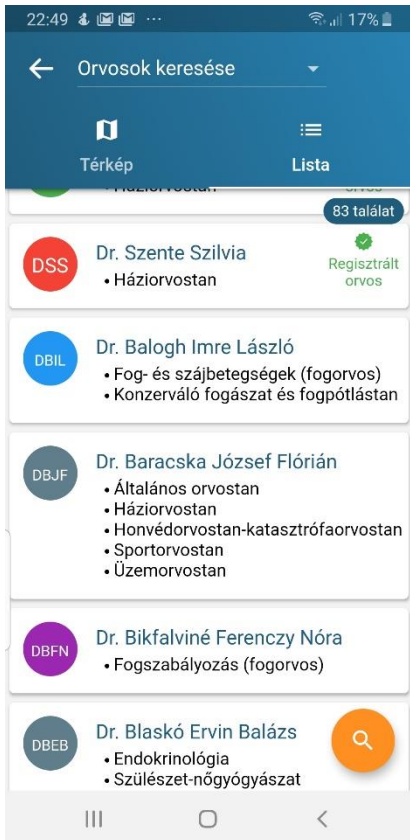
22:49 ··· 17%

Orvosok keresése

Térkép

Lista

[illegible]

83 találat

DSS Dr. Szente Szilvia
• Háziorvostan
Regisztrált orvos

DBIL Dr. Balogh Imre László
• Fog- és szájbetegségek (fogorvos)
• Konzerváló fogászat és fogpótlástan

DBJF Dr. Baracska József Flórián
• Általános orvostan
• Háziorvostan
• Honvédorvostan-katasztrófaorvostan
• Sportorvostan
• Üzemorvostan

DBFN Dr. Bikfalviné Ferenczy Nóra
• Fogszabályozás (fogorvos)

DBEB Dr. Blaskó Ervin Balázs
• Endokrinológia
• Szülészet-nőgyógyászat